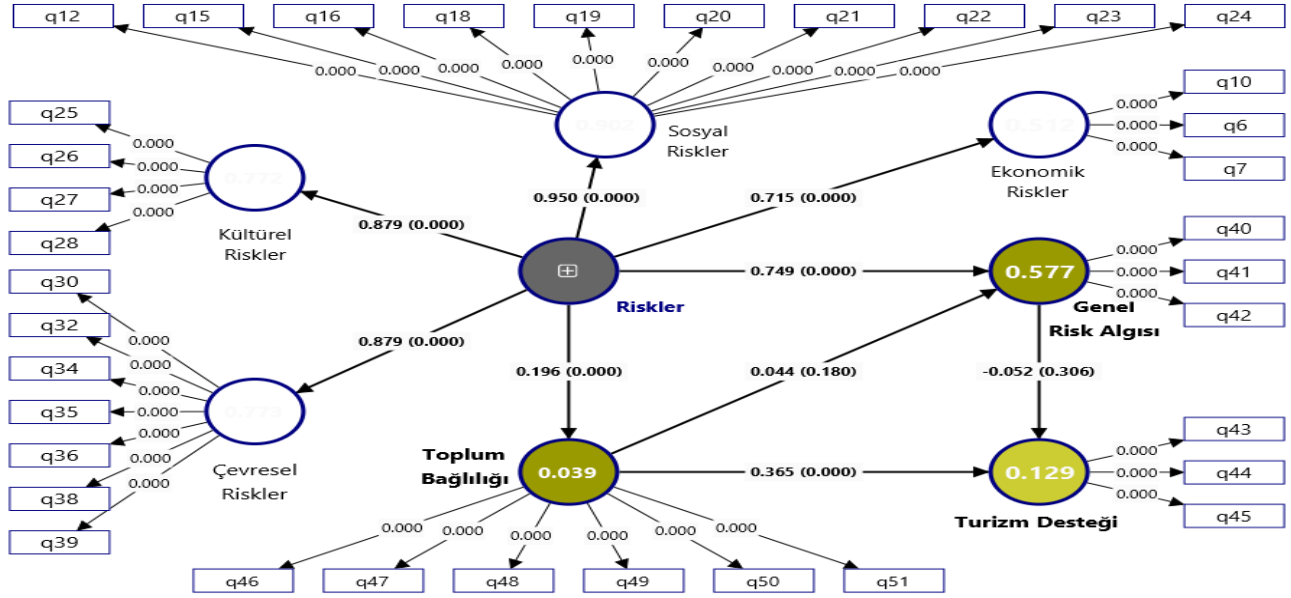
q12 q15 q16 q18 q19 q20 q21 q22 q23 q24

0.000 0.000 0.000 0.000 0.000 0.000 0.000 0.000 0.000 0.000

0.902

Sosyal Riskler

q10 q6 q7

0.000 0.000 0.000

0.512

Ekonomik Riskler

q25 q26 q27 q28

0.000 0.000 0.000 0.000

0.772

Kültürel Riskler

0.879 (0.000)

0.950 (0.000)

0.715 (0.000)

Riskler

0.749 (0.000)

q40 q41 q42

0.000 0.000 0.000

0.577

Genel Risk Algısı

q30 q32 q34 q35 q36 q38 q39

0.000 0.000 0.000 0.000 0.000 0.000 0.000

0.773

Çevresel Riskler

0.879 (0.000)

0.196 (0.000)

0.044 (0.180)

-0.052 (0.306)

Toplum Bağlılığı

0.039

0.365 (0.000)

0.129

Turizm Desteği

q43 q44 q45

0.000 0.000 0.000

0.000 0.000 0.000 0.000 0.000 0.000

q46 q47 q48 q49 q50 q51